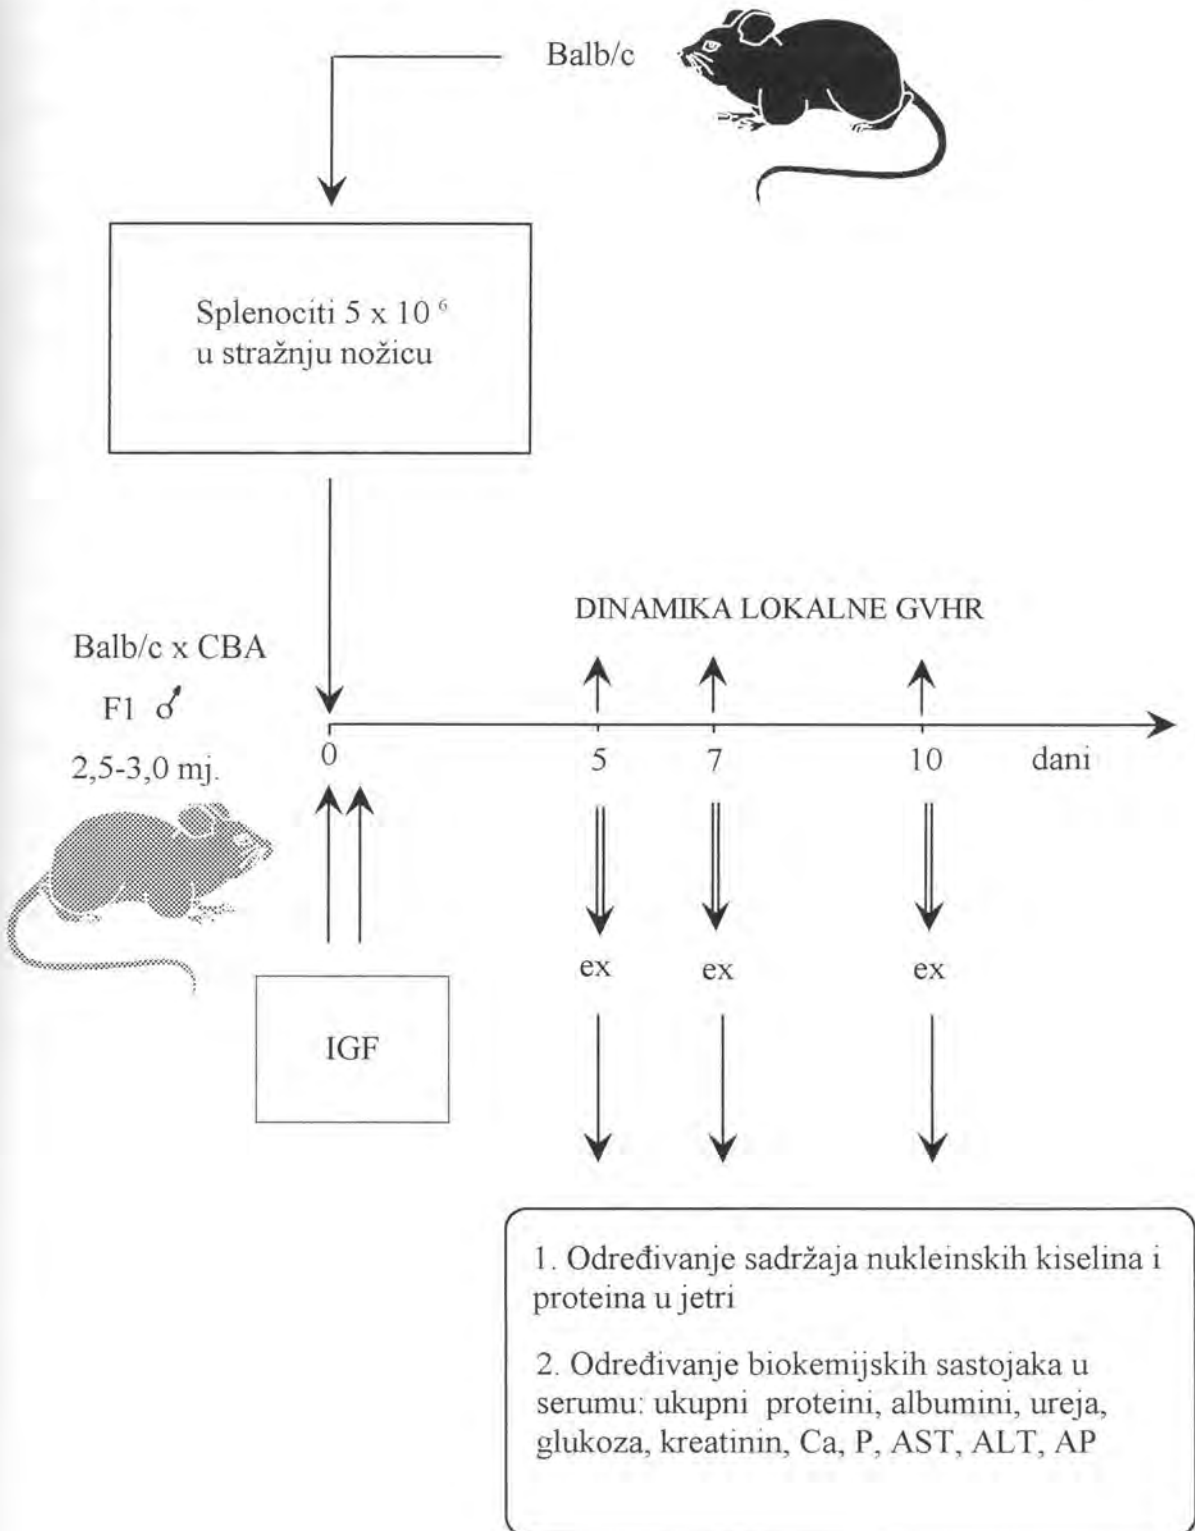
Balb/c

Splenociti 5 x $10^6$ u stražnju nožicu

DINAMIKA LOKALNE GVHR

Balb/c x CBA

F1 ♂

2,5-3,0 mj.

0

5

7

10

dani

ex

ex

ex

IGF

1. Određivanje sadržaja nukleinskih kiselina i proteina u jetri

2. Određivanje biokemijskih sastojaka u serumu: ukupni proteini, albumini, ureja, glukoza, kreatinin, Ca, P, AST, ALT, AP